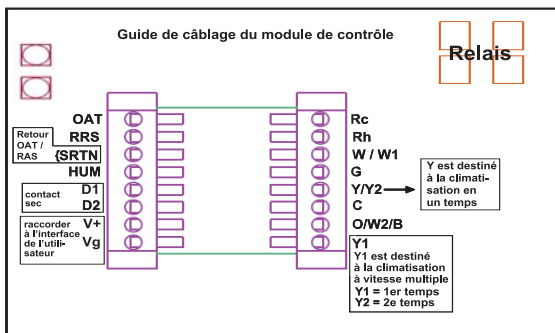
Guide de câblage du module de contrôle

Relais

OAT
RRS
Retour OAT / RAS
{SRTN
HUM
contact sec
D1
D2
raccorder à l'interface de l'utilisateur
V+
Vg

Rc
Rh
W / W1
G
Y/Y2
C
O/W2/B
Y1

Y est destiné à la climatisation en un temps

Y1 est destiné à la climatisation à vitesse multiple
Y1 = 1er temps
Y2 = 2e temps